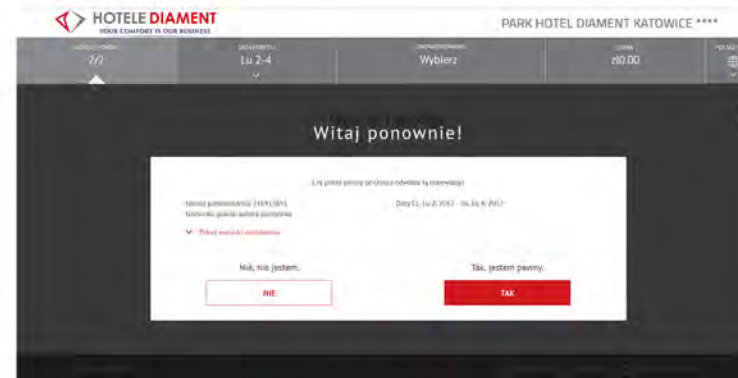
HOTELE DIAMENT
YOUR COMFORT IS OUR BUSINESS

PARK HOTEL DIAMENT KATOWICE ****

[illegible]
7/7

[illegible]
Lu 2-4

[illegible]
Wybierz

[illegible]
zł0.00

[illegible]

Witaj ponownie!

Czy jesteś pewny że chcesz odwołać tą rezerwację?

Numer potwierdzenia: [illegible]
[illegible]

Daty: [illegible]

Pokaż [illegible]

Nie, nie jestem.

NIE

Tak, jestem pewny.

TAK